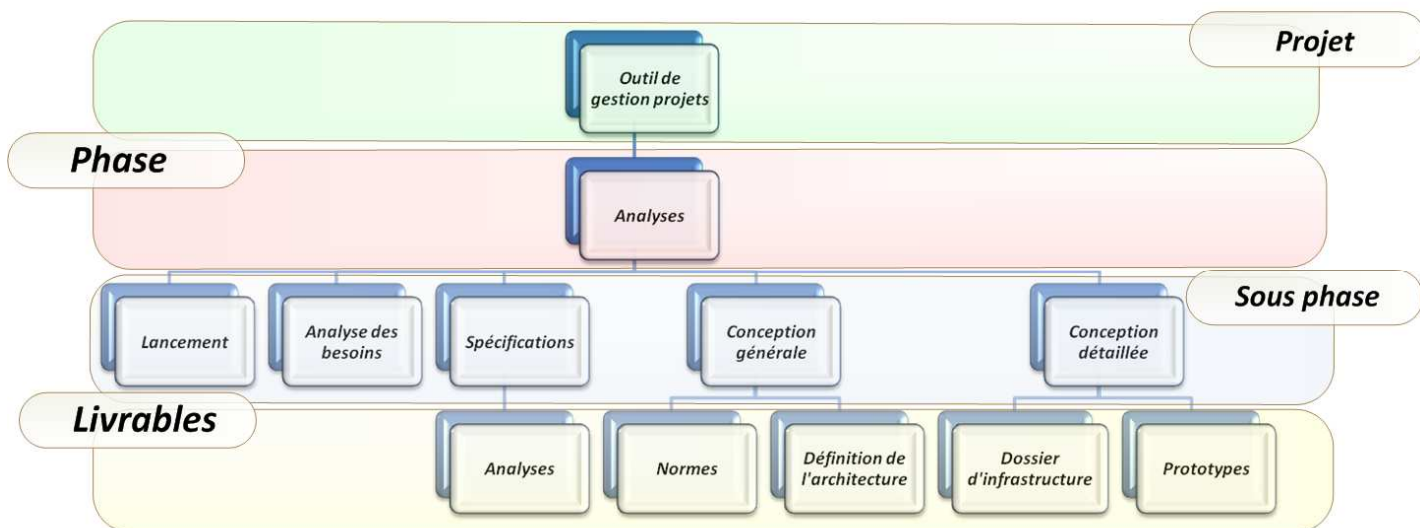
Projet

Outil de gestion projets

Phase

Analyses

Sous phase

Lancement

Analyse des besoins

Spécifications

Conception générale

Conception détaillée

Livrables

Analyses

Normes

Définition de l'architecture

Dossier d'infrastructure

Prototypes